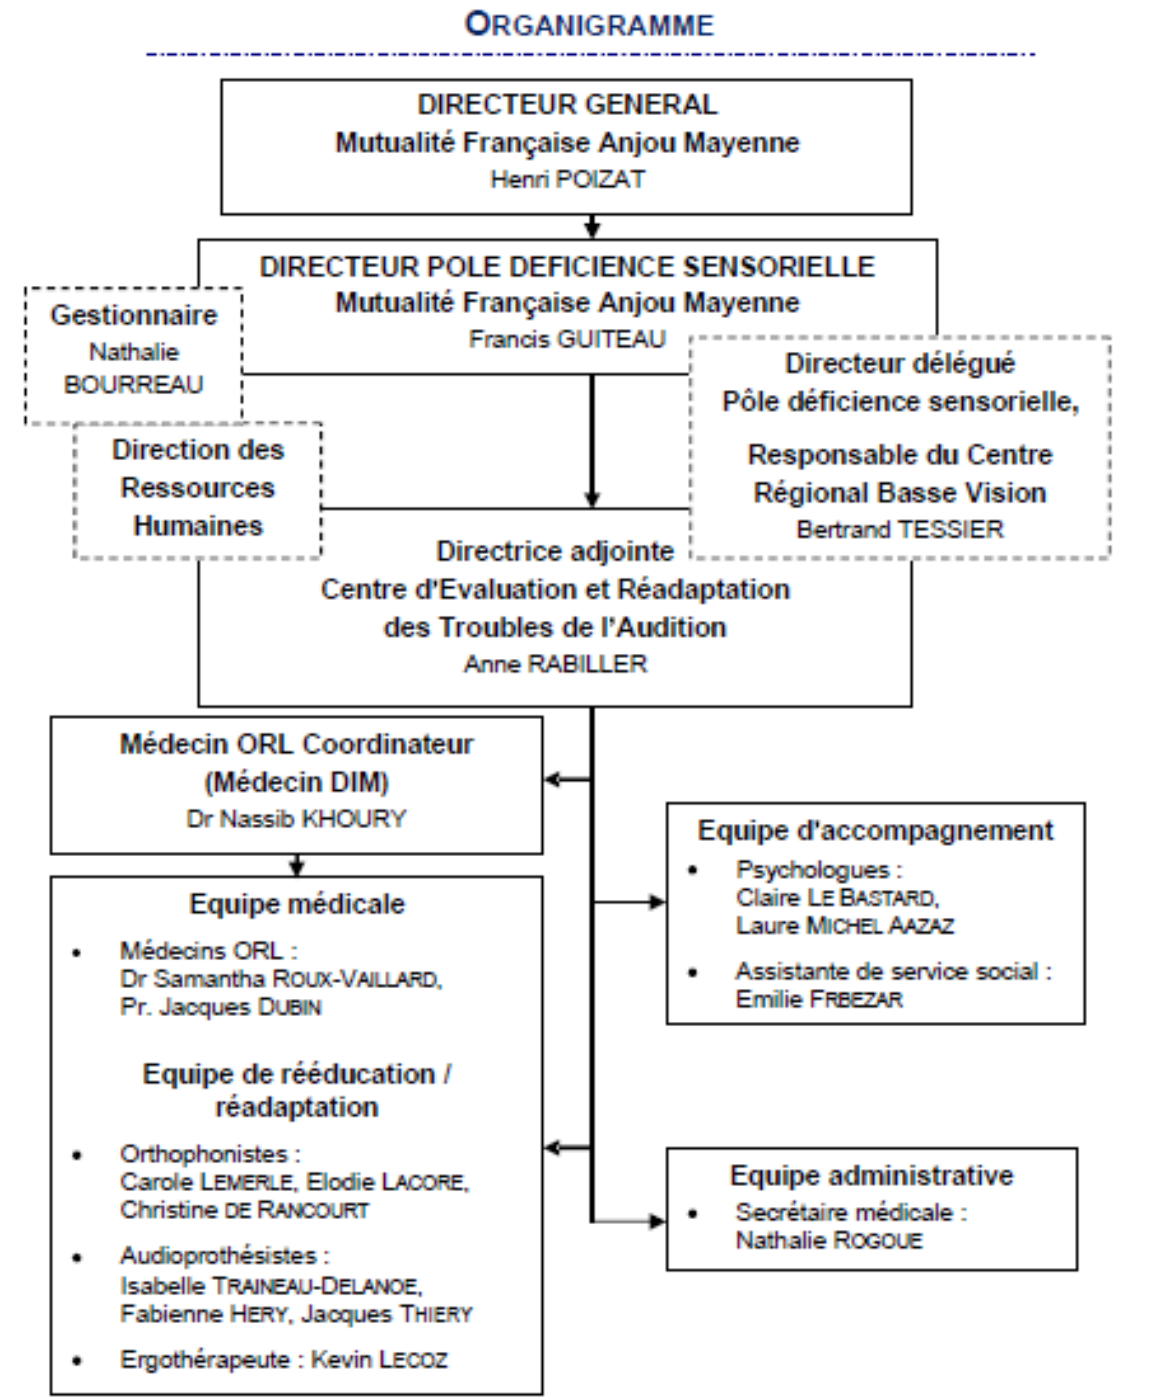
ORGANIGRAMME

DIRECTEUR GENERAL
Mutualité Française Anjou Mayenne
Henri POIZAT

DIRECTEUR POLE DEFICIENCE SENSORIELLE
Mutualité Française Anjou Mayenne
Francis GUITEAU

Gestionnaire
Nathalie BOURREAU

Directeur délégué
Pôle déficience sensorielle,

Responsable du Centre Régional Basse Vision
Bertrand TESSIER

Direction des Ressources Humaines

Directrice adjointe
Centre d'Evaluation et Réadaptation des Troubles de l'Audition
Anne RABILLER

Médecin ORL Coordinateur
(Médecin DIM)
Dr Nassib KHOURY

Equipe médicale

• Médecins ORL :
Dr Samantha ROUX-VAILLARD,
Pr. Jacques DUBIN

Equipe de rééducation / réadaptation

• Orthophonistes :
Carole LEMERLE, Elodie LACORE,
Christine DE RANCOURT

• Audioprothésistes :
Isabelle TRAINEAU-DELANOE,
Fabienne HERY, Jacques THIERY

• Ergothérapeute : Kevin LECOZ

Equipe d'accompagnement

• Psychologues :
Claire LE BASTARD,
Laure MICHEL AAZAZ

• Assistante de service social :
Emilie FRBEZAR

Equipe administrative

• Secrétaire médicale :
Nathalie ROGOUE